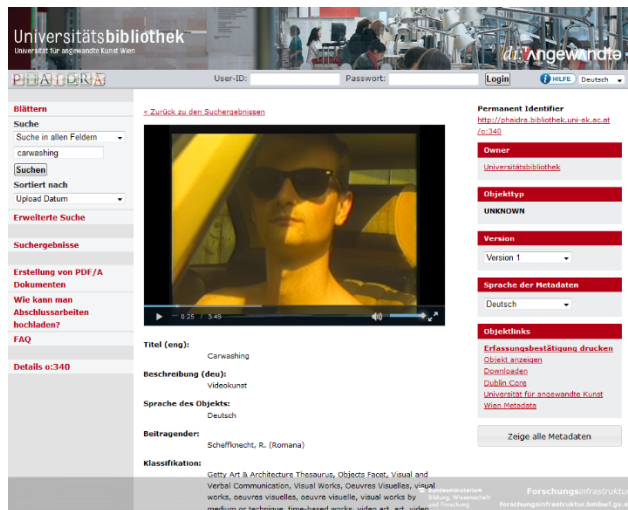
Universitätsbibliothek
Universität für angewandte Kunst Wien

di:'angewandte

PHAIDRA

User-ID:
Passwort:
Login
HILFE
Deutsch

Blättern
Suche
Suche in allen Feldern
carwashing
Suchen
Sortiert nach
Upload Datum
Erweiterte Suche
Suchergebnisse
Erstellung von PDF/A Dokumenten
Wie kann man Abschlussarbeiten hochladen?
FAQ
Details o:340

« Zurück zu den Suchergebnissen

0:25 / 3:49

Titel (eng):
Carwashing
Beschreibung (deu):
Videokunst
Sprache des Objekts:
Deutsch
Beitragender:
Scheffknecht, R. (Romaria)
Klassifikation:
Getty Art & Architecture Thesaurus, Objects Facet, Visual and Verbal Communication, Visual Works, Oeuvres Visuelles, visual works, oeuvres visuelles, oeuvre visuelle, visual works by medium or technique, time-based works, video art, video

Permanent Identifier
http://phaidra.bibliothek.uni-ak.ac.at/o:340

Owner
Universitätsbibliothek

Objekttyp
UNKNOWN

Version
Version 1

Sprache der Metadaten
Deutsch

Objektlinks
Erfassungsbestätigung drucken
Objekt anzeigen
Downloaden
Dublin Core
Universität für angewandte Kunst
Wien Metadata

Zeige alle Metadaten

Bundesministerium Bildung, Wissenschaft und Forschung
Forschungsinfrastruktur
forschungsinfrastruktur.bmbwf.gv.at